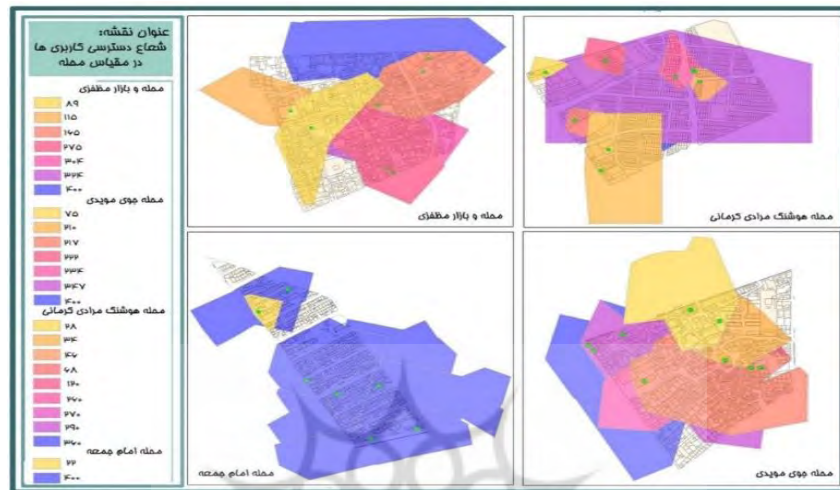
عنوان نقشه:
شعاع دسترسی کاربری ها
در مقیاس محله

محله و بازار مظفری
۸۹
۱۱۵
۱۶۵
۲۷۵
۳۰۴
۳۲۴
۴۰۰

محله جوی مویدی
۷۵
۲۱۰
۲۱۷
۲۲۲
۳۳۴
۳۴۷
۴۰۰

محله هوشنگ مرادی کرمانی
۲۸
۳۴
۴۶
۶۸
۱۲۰
۲۴۰
۲۷۰
۳۹۰
۳۹۰

محله امام جمعه
۲۶
۴۰۰

محله و بازار مظفری

محله هوشنگ مرادی کرمانی

محله امام جمعه

محله جوی مویدی